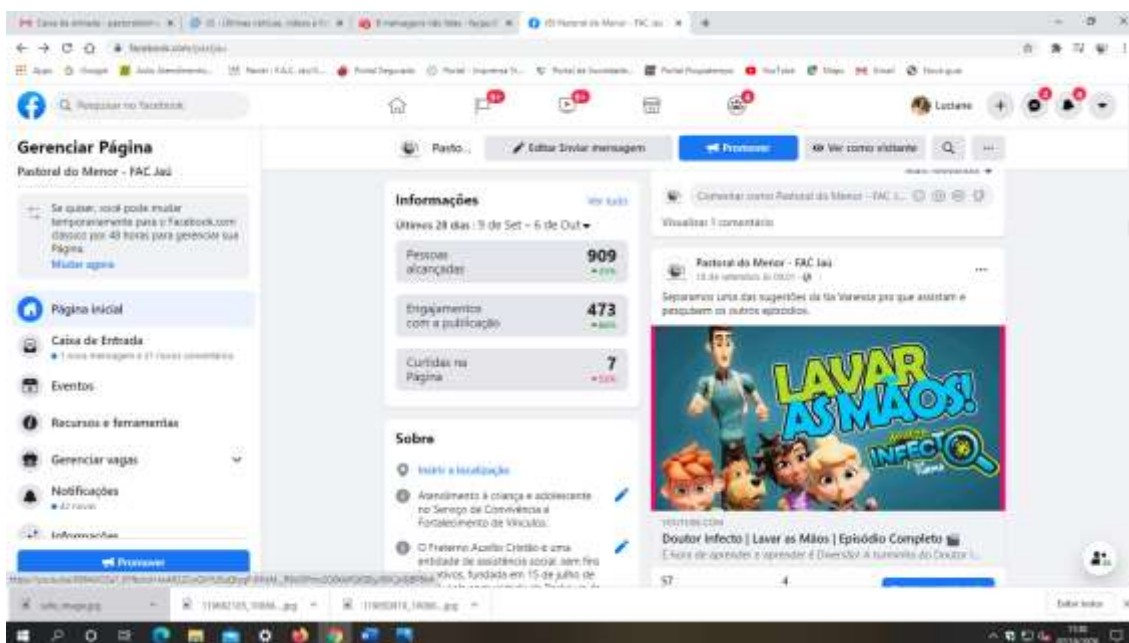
Gerenciar Página
Pastoral do Menor - FAC Jaú

Se quiser, você pode mudar temporariamente para o Facebook.com clássico por 48 horas para gerenciar sua Página.
Mudar agora

Página inicial
Caixa de Entrada
Eventos
Recursos e ferramentas
Gerenciar vagas
Notificações
Informações
Promover

Q Pesquisar no Facebook

Luciane

Pasto...
Editar Enviar mensagem
Promover
Ver como visitante

Informações
Ver tudo
Últimos 28 dias : 9 de Set – 6 de Out

Pessoas alcançadas 909
Engajamentos com a publicação 473
Curtidas na Página 7

Sobre
Inserir a localização
Atendimento à criança e adolescente no Serviço de Convivência e Fortalecimento de Vínculos.
O Fraterno Auxílio Cristão é uma entidade de assistência social, sem fins lucrativos, fundada em 15 de julho de

Comentar como Pastoral do Menor - FAC J...
Visualizar 1 comentário

Pastoral do Menor - FAC Jaú
Separamos uma das sugestões da tia Vanessa pra que assistam e pesquisem os outros episódios.

LAVAR AS MÃOS!
INFECTO

YOUTUBE.COM
Doutor Infecto | Lavar as Mãos | Episódio Completo
É hora de aprender e aprender é Diversão! A turminha do Doutor I...
57
4

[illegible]